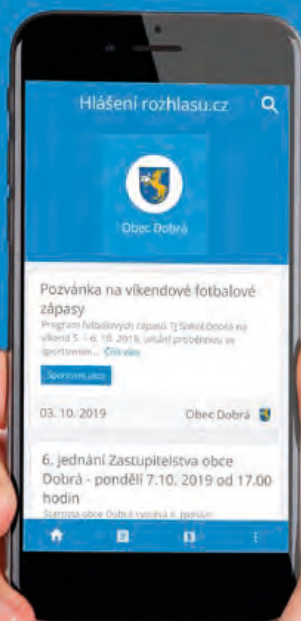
Hlášení rozhlasu.cz

Obec Dobrá

Pozvánka na víkendové fotbalové zápasy

Program fotbalových zápasů TJ Sokol Dobrá na víkend 5. - 6. 10. 2019, utkání proběhnou ve sportovním... Číst více

Sport/volný čas

03. 10. 2019

Obec Dobrá

6. jednání Zastupitelstva obce Dobrá - pondělí 7.10. 2019 od 17.00 hodin

Starosta obce Dobrá svolává 6. jednání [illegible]